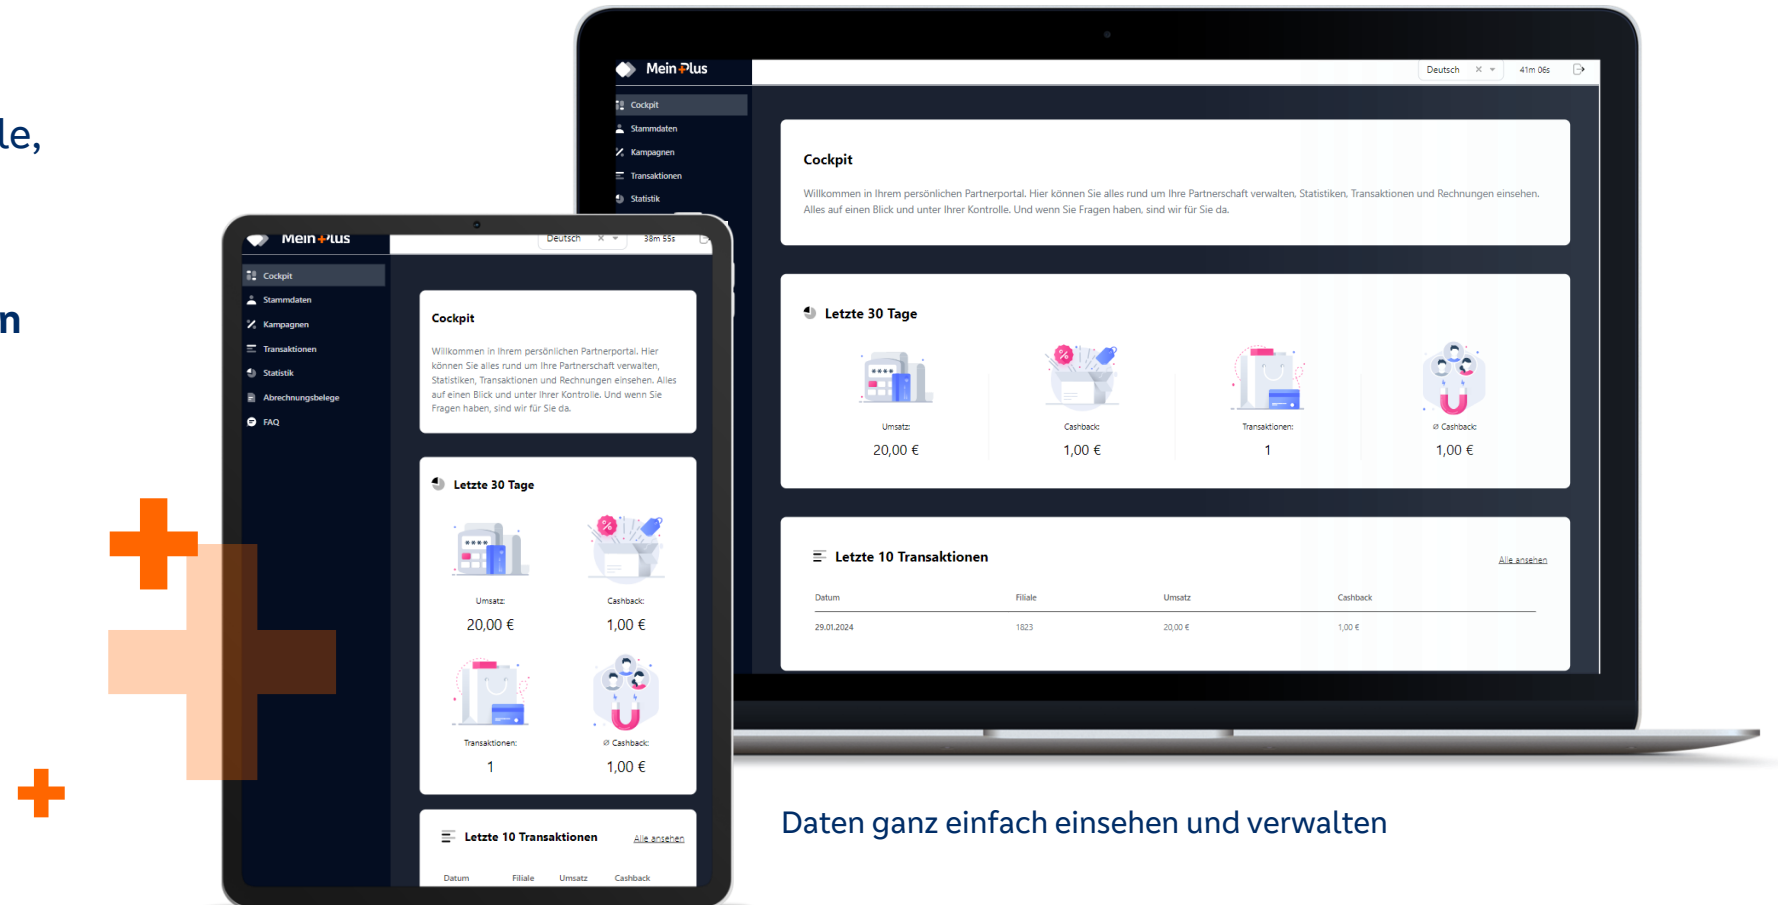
le,

n

Mein Plus

Deutsch

41m 06s

Cockpit
Stammdaten
Kampagnen
Transaktionen
Statistik

Cockpit

Willkommen in Ihrem persönlichen Partnerportal. Hier können Sie alles rund um Ihre Partnerschaft verwalten, Statistiken, Transaktionen und Rechnungen einsehen. Alles auf einen Blick und unter Ihrer Kontrolle. Und wenn Sie Fragen haben, sind wir für Sie da.

Letzte 30 Tage

Umsatz:
20,00 €

Cashback:
1,00 €

Transaktionen:
1

⌀ Cashback:
1,00 €

Letzte 10 Transaktionen

Alle ansehen

| Datum | Filiale | Umsatz | Cashback |
|---|---|---|---|
| 29.01.2024 | 1823 | 20,00 € | 1,00 € |

Mein Plus

Deutsch

38m 55s

Cockpit
Stammdaten
Kampagnen
Transaktionen
Statistik
Abrechnungsbelege
FAQ

Cockpit

Willkommen in Ihrem persönlichen Partnerportal. Hier können Sie alles rund um Ihre Partnerschaft verwalten, Statistiken, Transaktionen und Rechnungen einsehen. Alles auf einen Blick und unter Ihrer Kontrolle. Und wenn Sie Fragen haben, sind wir für Sie da.

Letzte 30 Tage

Umsatz:
20,00 €

Cashback:
1,00 €

Transaktionen:
1

⌀ Cashback:
1,00 €

Letzte 10 Transaktionen

Alle ansehen

Datum Filiale Umsatz Cashback

Daten ganz einfach einsehen und verwalten